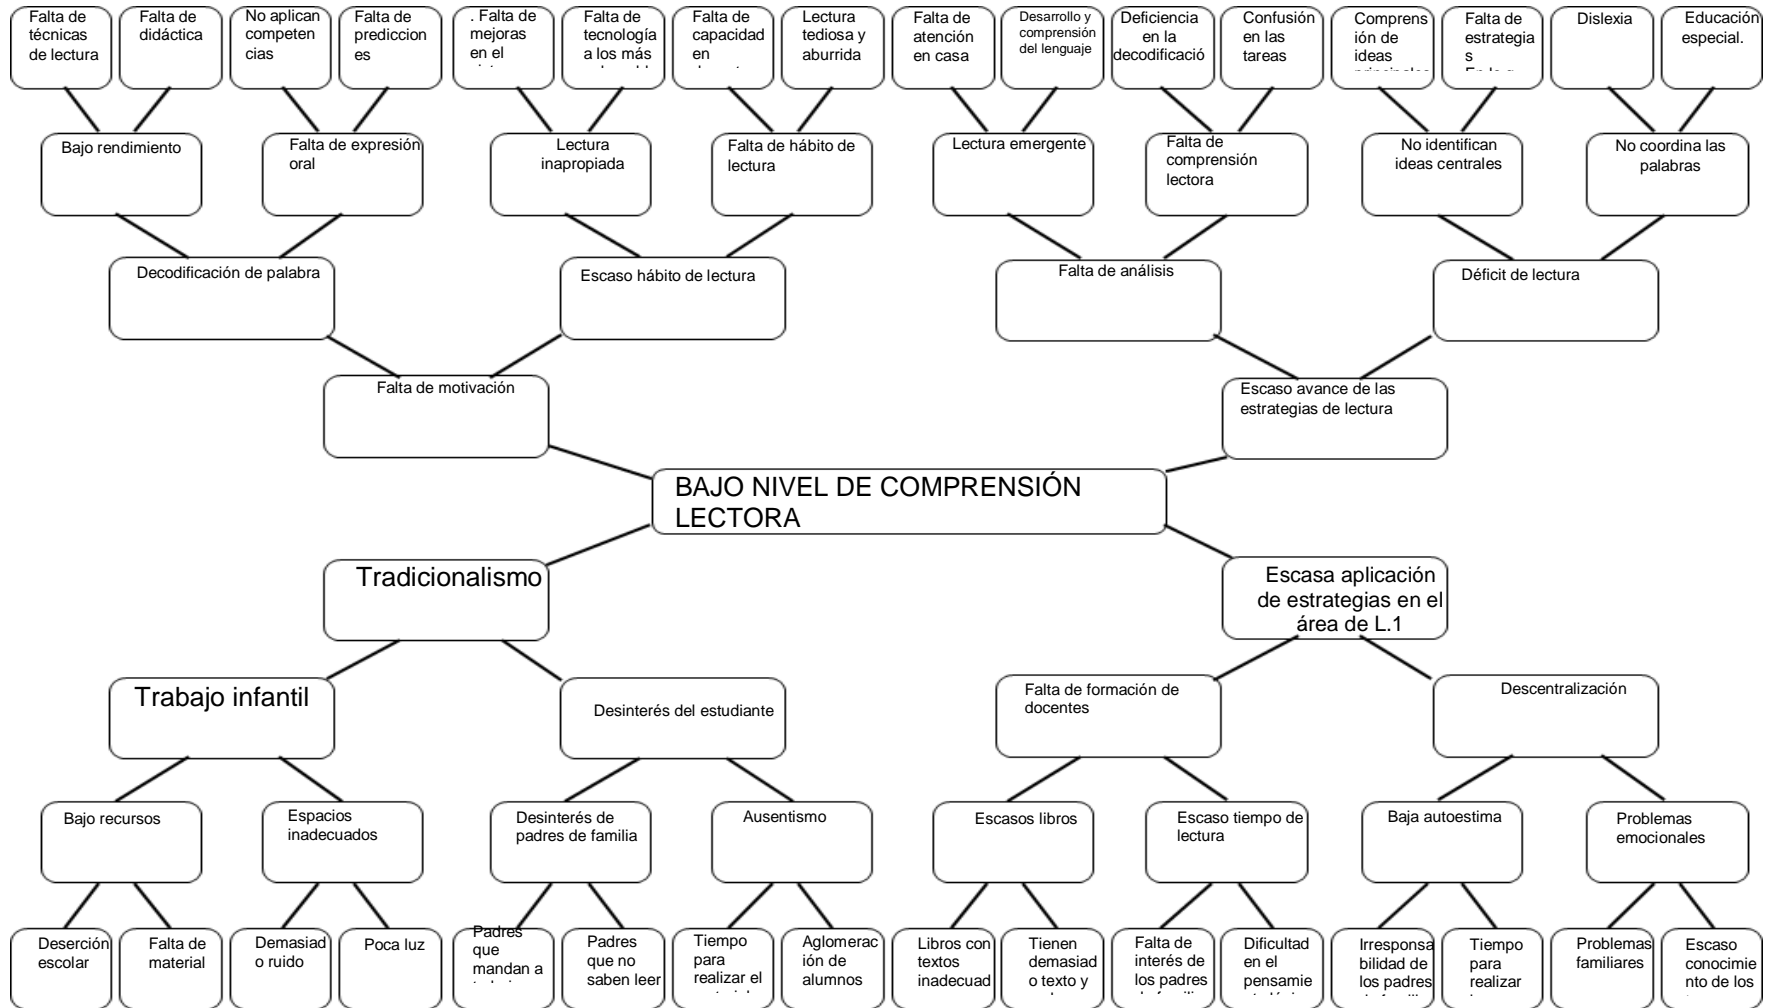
Falta de técnicas de lectura

Falta de didáctica

No aplican competencias

Falta de predicciones

. Falta de mejoras en el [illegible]

Falta de tecnología a los más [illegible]

Falta de capacidad en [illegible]

Lectura tediosa y aburrida

Falta de atención en casa

Desarrollo y comprensión del lenguaje

Deficiencia en la decodificació

Confusión en las tareas

Comprensión de ideas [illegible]

Falta de estrategias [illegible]

Dislexia

Educación especial.

Bajo rendimiento

Falta de expresión oral

Lectura inapropiada

Falta de hábito de lectura

Lectura emergente

Falta de comprensión lectora

No identifican ideas centrales

No coordina las palabras

Decodificación de palabra

Escaso hábito de lectura

Falta de análisis

Déficit de lectura

Falta de motivación

Escaso avance de las estrategias de lectura

BAJO NIVEL DE COMPRENSIÓN LECTORA

Tradicionalismo

Escasa aplicación de estrategias en el área de L.1

Trabajo infantil

Desinterés del estudiante

Falta de formación de docentes

Descentralización

Bajo recursos

Espacios inadecuados

Desinterés de padres de familia

Ausentismo

Escasos libros

Escaso tiempo de lectura

Baja autoestima

Problemas emocionales

Deserción escolar

Falta de material

Demasiado ruido

Poca luz

Padres que mandan a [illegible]

Padres que no saben leer

Tiempo para realizar el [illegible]

Aglomeración de alumnos

Libros con textos inadecuad

Tienen demasiado texto y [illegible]

Falta de interés de los padres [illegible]

Dificultad en el pensamie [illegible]

Irresponsabilidad de los padres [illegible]

Tiempo para realizar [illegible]

Problemas familiares

Escaso conocimiento de los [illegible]